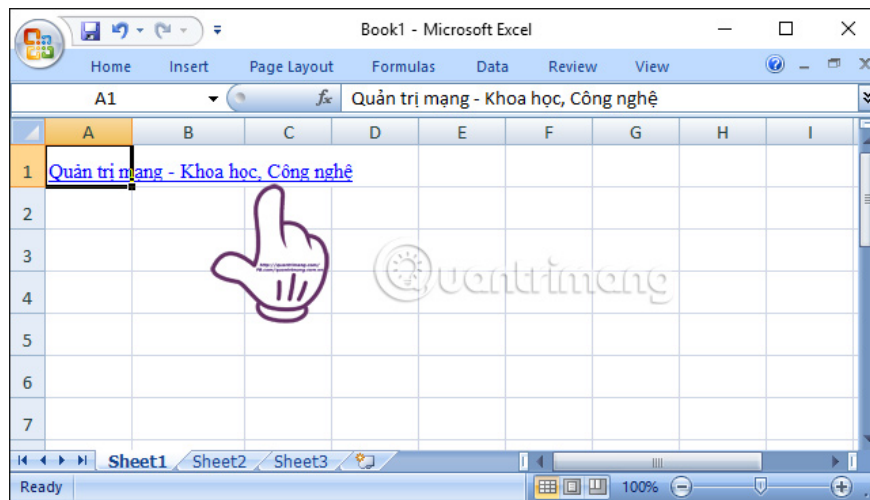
Book1 - Microsoft Excel

Home Insert Page Layout Formulas Data Review View

A1 $f_x$ Quản trị mạng - Khoa học, Công nghệ

| | A | B | C | D | E | F | G | H | I |
|---|---|---|---|---|---|---|---|---|---|
| 1 | Quản trị mạng - Khoa học, Công nghệ | | | | | | | | |
| 2 | | | | | | | | | |
| 3 | | | | | | | | | |
| 4 | | | | | | | | | |
| 5 | | | | | | | | | |
| 6 | | | | | | | | | |
| 7 | | | | | | | | | |

Quantrimang

Sheet1 Sheet2 Sheet3

Ready 100%